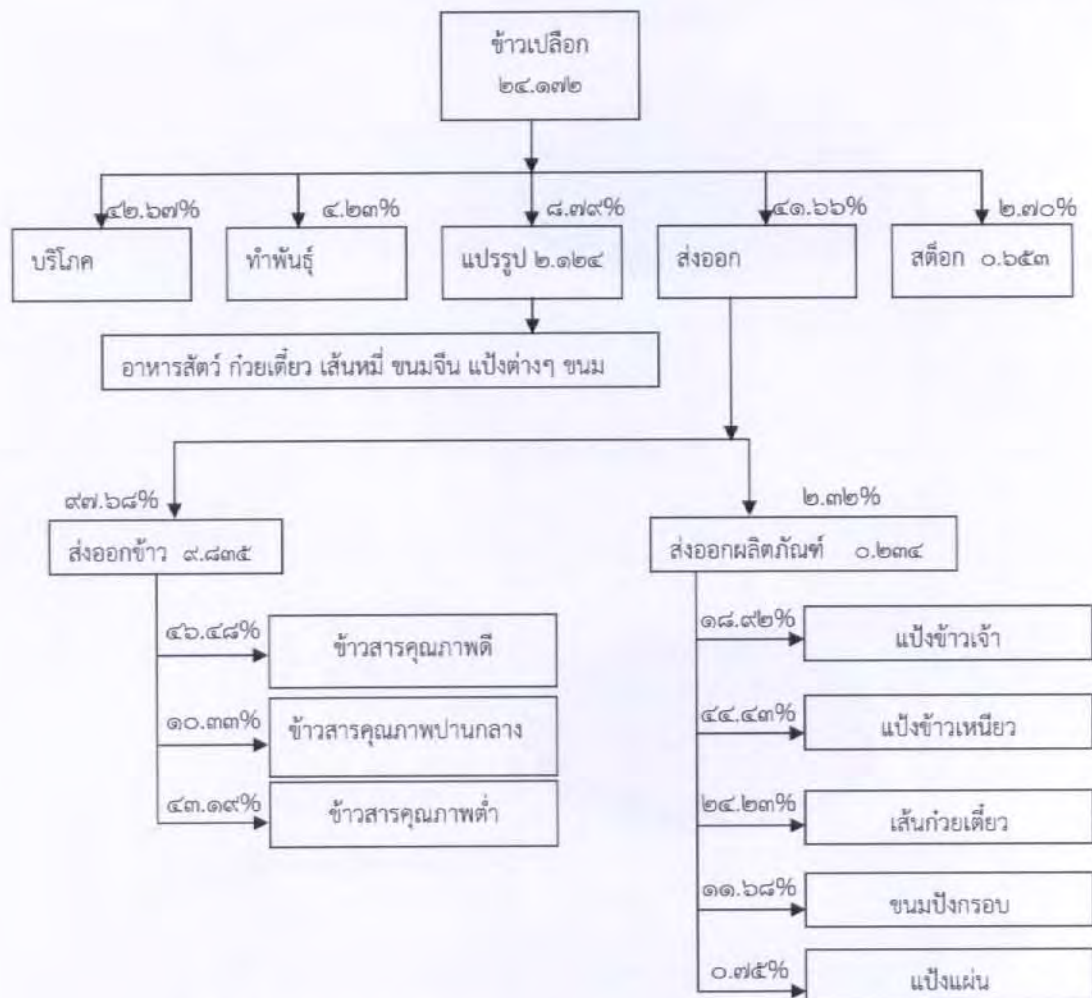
ข้าวเปลือก
๒๔.๑๗๒

๔๒.๖๗%
บริโภค

๔.๒๓%
ทำพันธุ์

๘.๗๙%
แปรรูป ๒.๑๒๔

๔๑.๖๖%
ส่งออก

๒.๗๐%
สต็อก ๐.๖๕๓

อาหารสัตว์ ก๋วยเตี๋ยว เส้นหมี่ ขนมจีน แป้งต่างๆ ขนม

๙๗.๖๘%
ส่งออกข้าว ๙.๘๓๕

๔๖.๔๘%
ข้าวสารคุณภาพดี

๑๐.๓๓%
ข้าวสารคุณภาพปานกลาง

๔๓.๑๙%
ข้าวสารคุณภาพต่ำ

๒.๓๒%
ส่งออกผลิตภัณฑ์ ๐.๒๓๔

๑๘.๙๒%
แป้งข้าวเจ้า

๔๔.๔๓%
แป้งข้าวเหนียว

๒๔.๒๓%
เส้นก๋วยเตี๋ยว

๑๑.๖๘%
ขนมปังกรอบ

๐.๗๕%
แป้งแผ่น